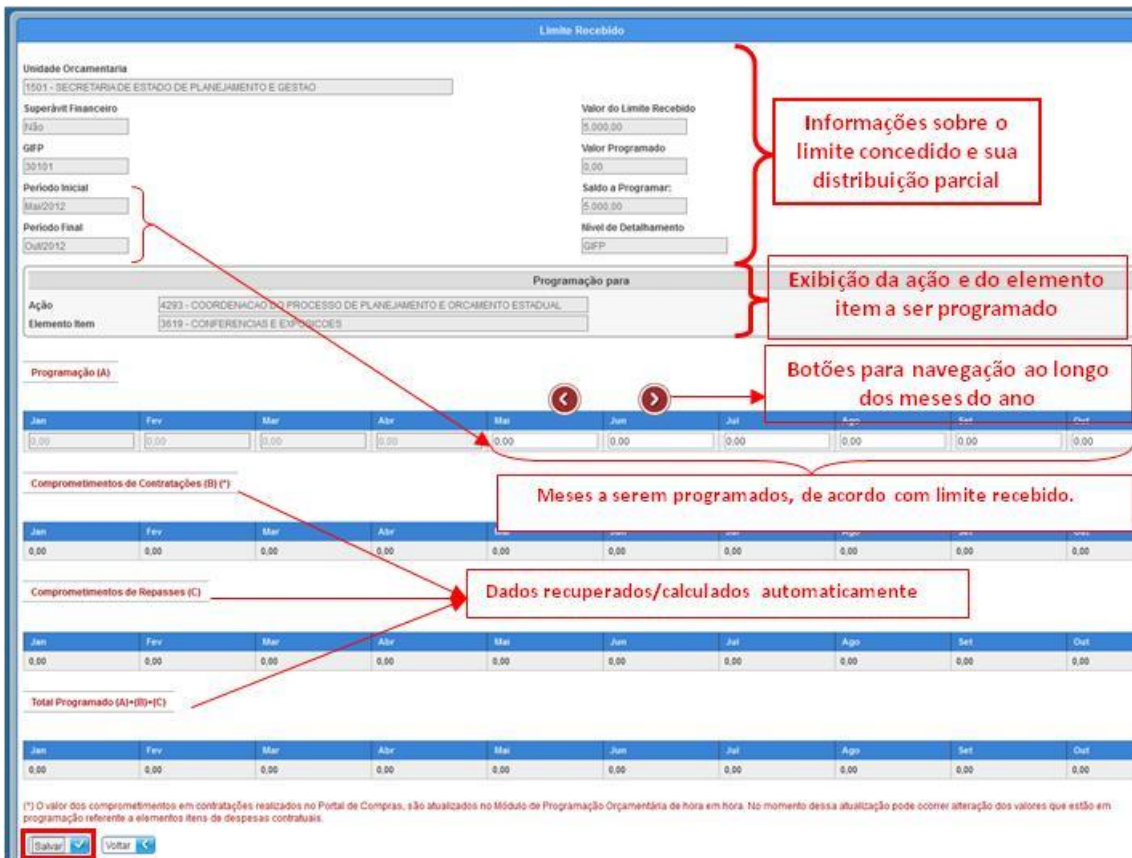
Limite Recebido

Unidade Orcamentaria
1501 - SECRETARIA DE ESTADO DE PLANEJAMENTO E GESTAO

Superávit Financeiro
Não

GIFP
30101

Período Inicial
Mai/2012

Período Final
Out/2012

Valor do Limite Recebido
5.000,00

Valor Programado
0,00

Saldo a Programar:
5.000,00

Nível de Detalhamento
GIFP

Informações sobre o limite concedido e sua distribuição parcial

Programação para

Ação 4293 - COORDENACAO DO PROCESSO DE PLANEJAMENTO E ORCAMENTO ESTADUAL
Elemento Item 3619 - CONFERENCIAS E EXPOSICOES

Exibição da ação e do elemento item a ser programado

Programação (A)

Botões para navegação ao longo dos meses do ano

| Jan | Fev | Mar | Abr | Mai | Jun | Jul | Ago | Set | Out |
|---|---|---|---|---|---|---|---|---|---|
| 0,00 | 0,00 | 0,00 | 0,00 | 0,00 | 0,00 | 0,00 | 0,00 | 0,00 | 0,00 |

Meses a serem programados, de acordo com limite recebido.

Comprometimentos de Contratações (B) (*)

| Jan | Fev | Mar | Abr | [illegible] | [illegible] | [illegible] | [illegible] | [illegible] | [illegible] |
|---|---|---|---|---|---|---|---|---|---|
| 0,00 | 0,00 | 0,00 | 0,00 | 0,00 | 0,00 | 0,00 | 0,00 | 0,00 | 0,00 |

Dados recuperados/calculados automaticamente

Comprometimentos de Repasses (C)

| Jan | Fev | Mar | Abr | Mai | Jun | Jul | Ago | Set | Out |
|---|---|---|---|---|---|---|---|---|---|
| 0,00 | 0,00 | 0,00 | 0,00 | 0,00 | 0,00 | 0,00 | 0,00 | 0,00 | 0,00 |

Total Programado (A)+(B)+(C)

| Jan | Fev | Mar | Abr | Mai | Jun | Jul | Ago | Set | Out |
|---|---|---|---|---|---|---|---|---|---|
| 0,00 | 0,00 | 0,00 | 0,00 | 0,00 | 0,00 | 0,00 | 0,00 | 0,00 | 0,00 |

(*) O valor dos comprometimentos em contratações realizados no Portal de Compras, são atualizados no Módulo de Programação Orçamentária de hora em hora. No momento dessa atualização pode ocorrer alteração dos valores que estão em programação referente a elementos itens de despesas contratuais.

Salvar Voltar